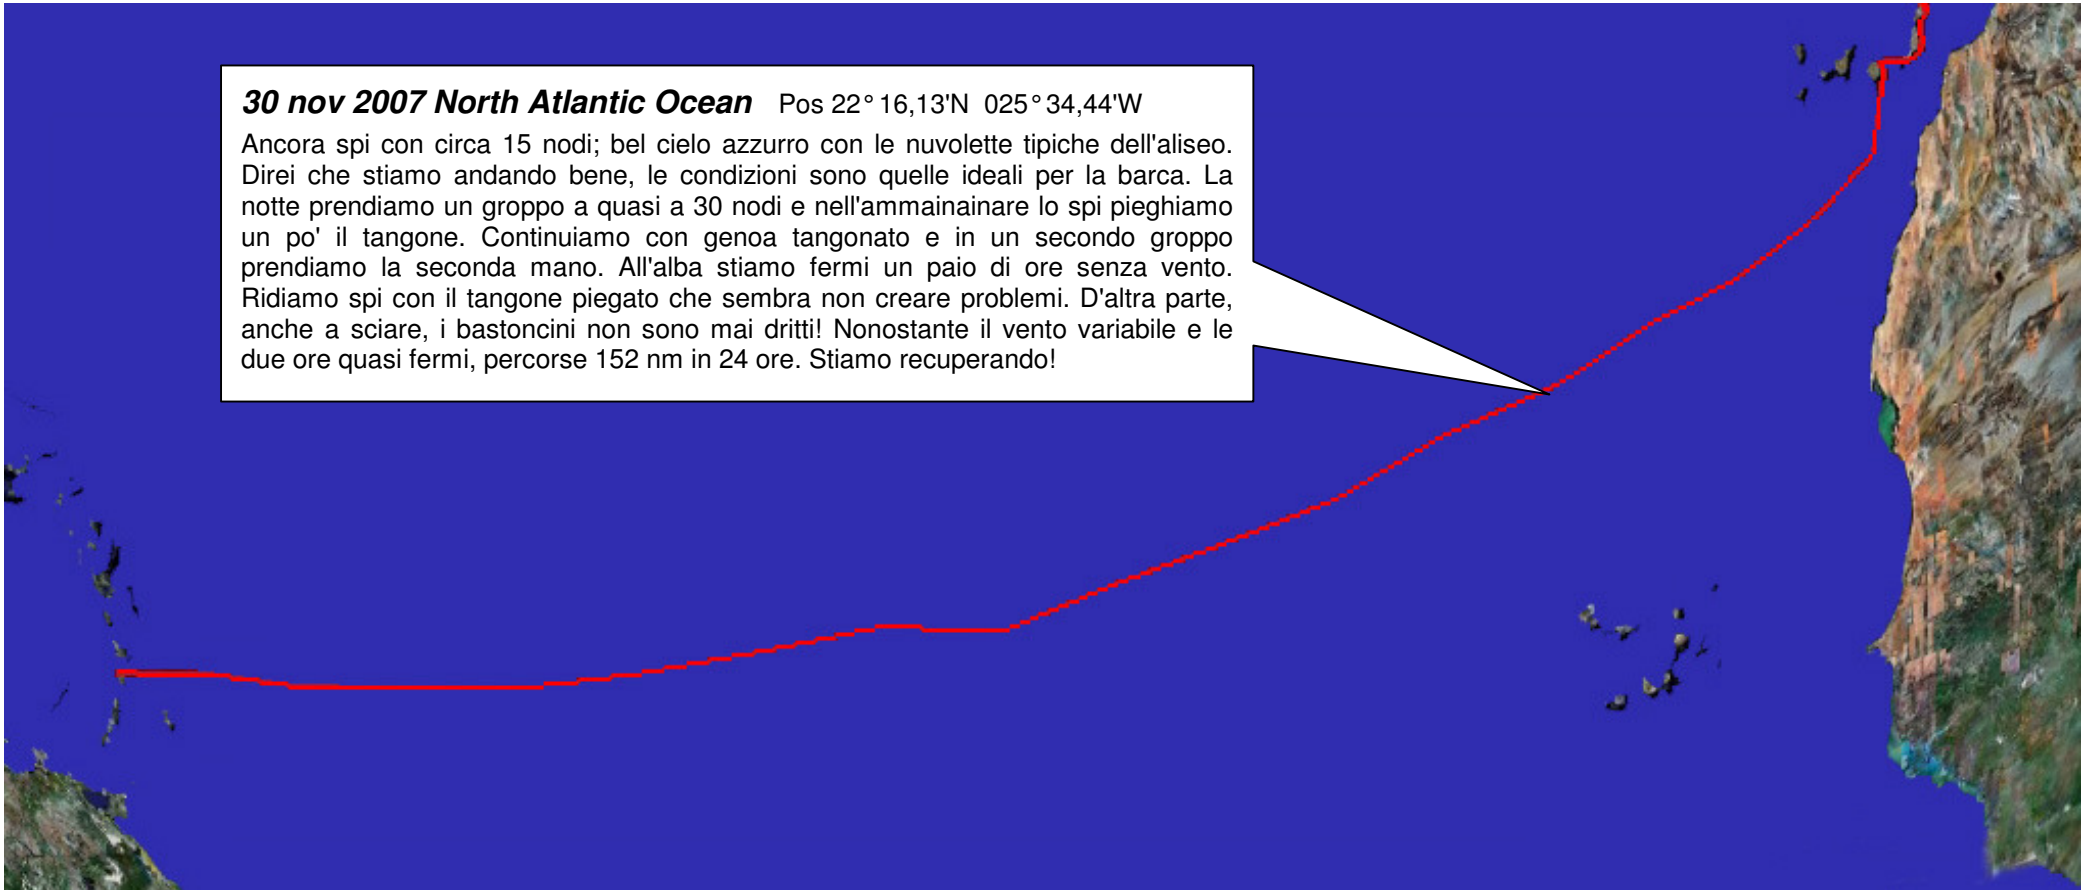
**30 nov 2007 North Atlantic Ocean** Pos 22° 16,13'N 025° 34,44'W

Ancora spi con circa 15 nodi; bel cielo azzurro con le nuvolette tipiche dell'aliseo. Direi che stiamo andando bene, le condizioni sono quelle ideali per la barca. La notte prendiamo un groppo a quasi a 30 nodi e nell'ammainainare lo spi pieghiamo un po' il tangone. Continuiamo con genoa tangonato e in un secondo groppo prendiamo la seconda mano. All'alba stiamo fermi un paio di ore senza vento. Ridiamo spi con il tangone piegato che sembra non creare problemi. D'altra parte, anche a sciare, i bastoncini non sono mai dritti! Nonostante il vento variabile e le due ore quasi fermi, percorse 152 nm in 24 ore. Stiamo recuperando!